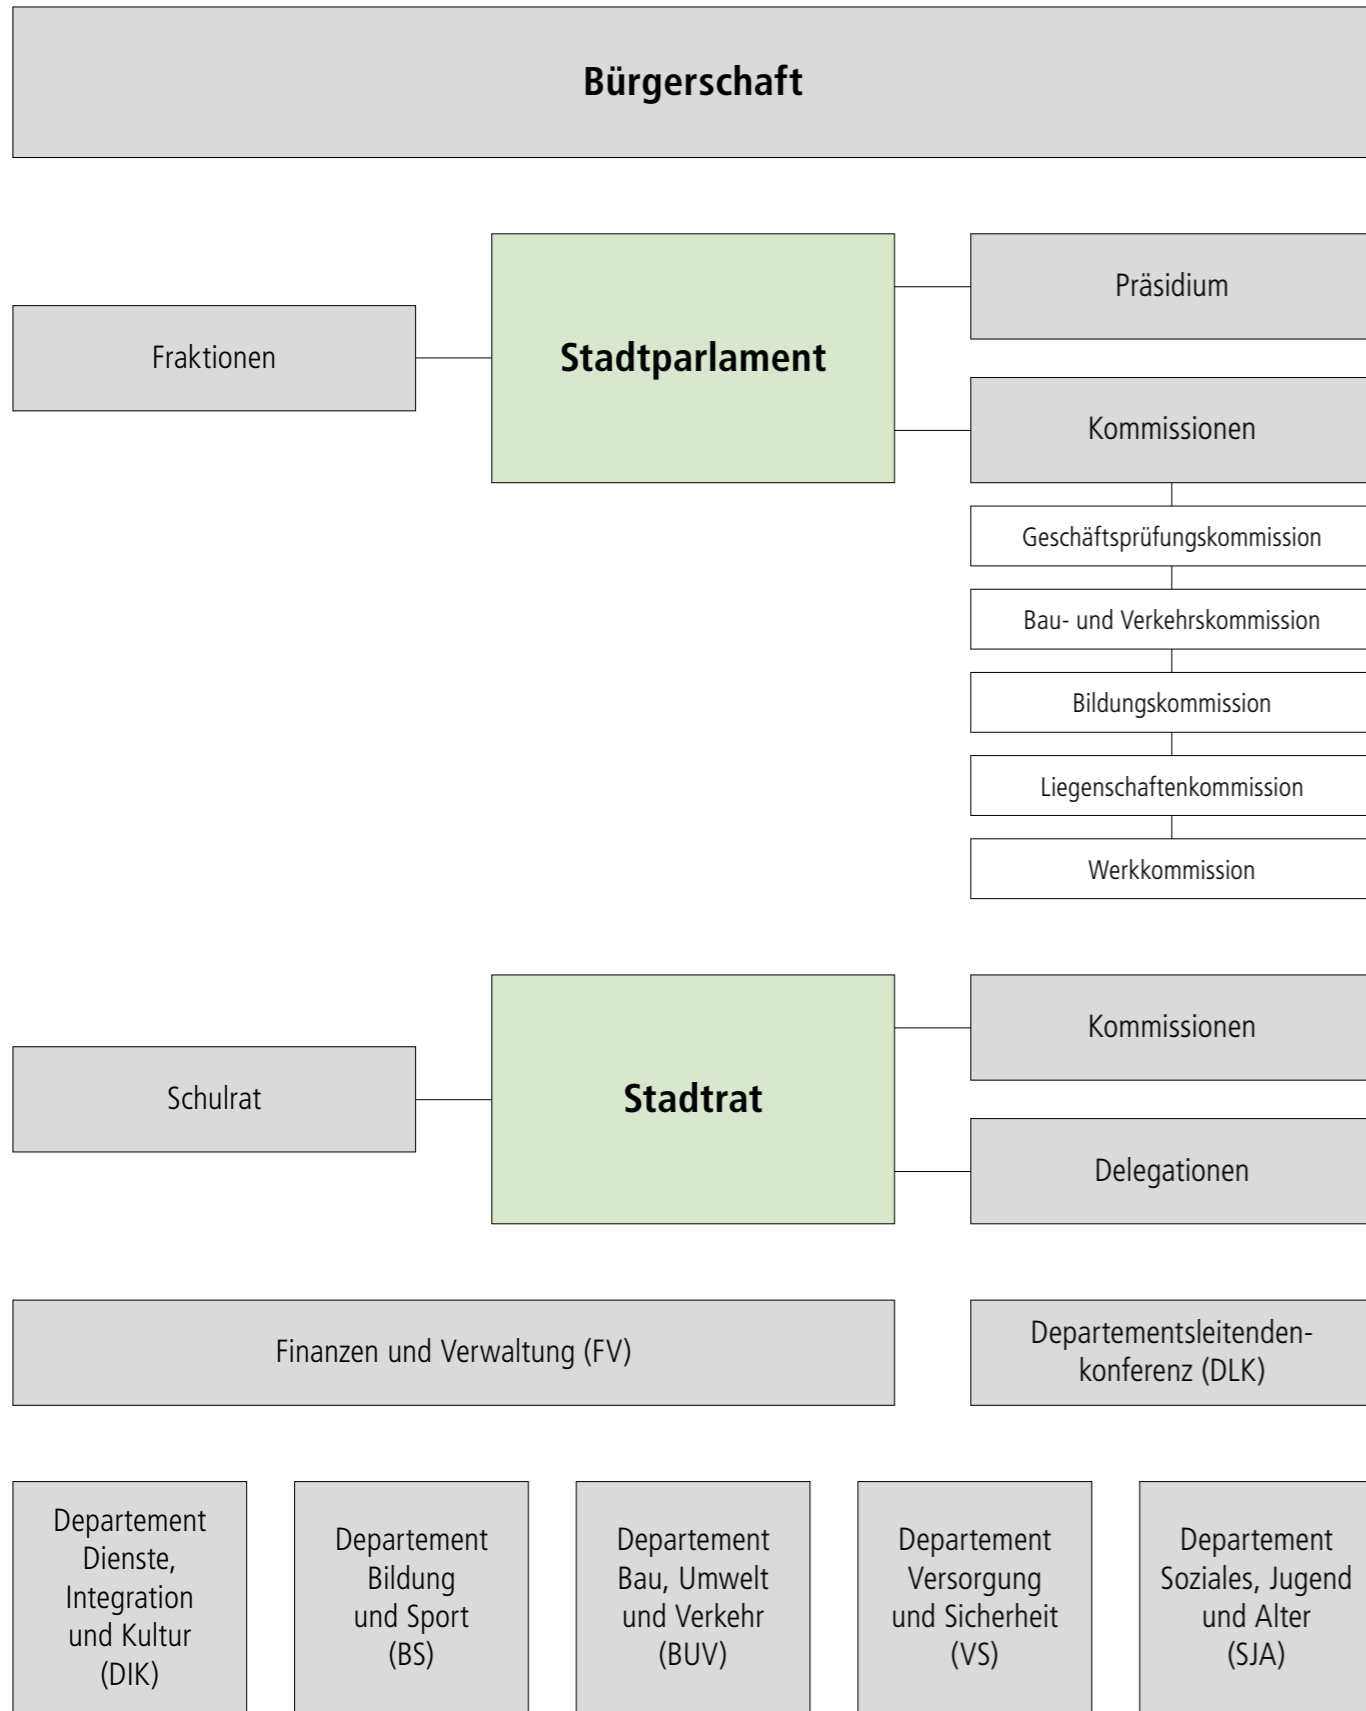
Bürgerschaft

Fraktionen

Stadtparlament

Präsidium

Kommissionen

Geschäftsprüfungskommission

Bau- und Verkehrskommission

Bildungskommission

Liegenschaftenkommission

Werkkommission

Schulrat

Stadtrat

Kommissionen

Delegationen

Finanzen und Verwaltung (FV)

Departementsleitendenkonferenz (DLK)

Departement Dienste, Integration und Kultur (DIK)

Departement Bildung und Sport (BS)

Departement Bau, Umwelt und Verkehr (BUV)

Departement Versorgung und Sicherheit (VS)

Departement Soziales, Jugend und Alter (SJA)